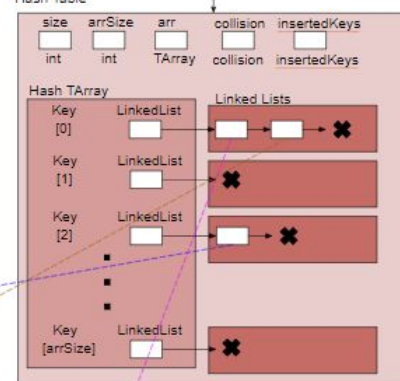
Hash Table

size
int

arrSize
int

arr
TArray

collision
collision

insertedKeys
insertedKeys

Hash TArray

Linked Lists

Key
[0]

LinkedList

Key
[1]

LinkedList

Key
[2]

LinkedList

Key
[arrSize]

LinkedList